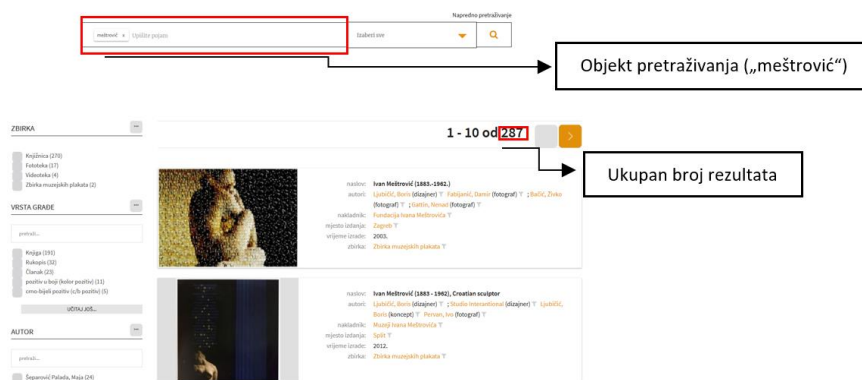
Napredno pretraživanje

meštrović × Upišite pojam

Izaberi sve

Objekt pretraživanja („meštrović")

ZBIRKA

Knjižnica (270)
Fototeka (17)
Videoteka (4)
Zbirka muzejskih plakata (2)

VRSTA GRAĐE

pretraži...

Knjiga (191)
Rukopis (32)
Članak (23)
pozitiv u boji (kolor pozitiv) (11)
crno bijeli pozitiv (c/b pozitiv) (6)

UČITAJ JOŠ...

AUTOR

pretraži...

Šeparović Paladin, Maja (24)

1 - 10 od 287

Ukupan broj rezultata

naslov: Ivan Meštrović (1883.-1962.)
autori: Ljubičić, Boris (dizajner) ; Fabijanić, Damir (fotograf) ; Bačić, Živko (fotograf) ; Gattin, Nenad (fotograf)
nakladnik: Fundacija Ivana Meštrovića
mjesto izdanja: Zagreb
vrijeme izrade: 2003.
zbirka: Zbirka muzejskih plakata

naslov: Ivan Meštrović (1883 - 1962), Croatian sculptor
autori: Ljubičić, Boris (dizajner) ; Studio International (dizajner) ; Ljubičić, Boris (koncept) ; Pervan, Ivo (fotograf)
nakladnik: Muzeji Ivana Meštrovića
mjesto izdanja: Split
vrijeme izrade: 2012.
zbirka: Zbirka muzejskih plakata